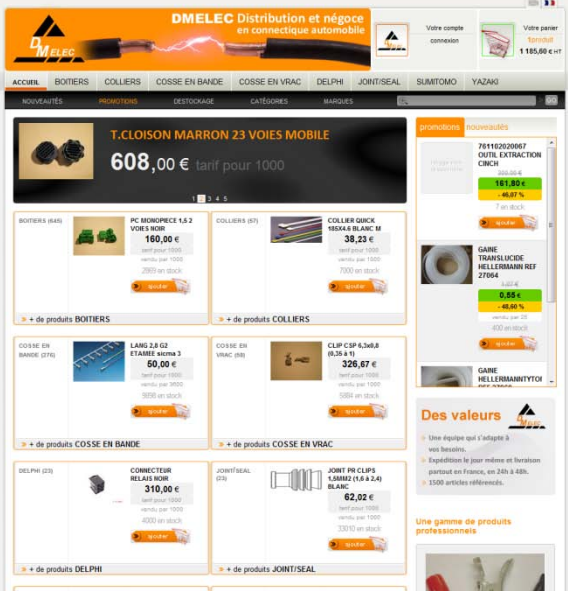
DMELEC Distribution et négoce
en connectique automobile

DMELEC

Votre compte
connexion

Votre panier
1 185,60 € HT

ACCUEIL BOITIERS COLLIERS COSSE EN BANDE COSSE EN VRAC DELPHI JOINT/SEAL SUMITOMO YAZAKI

NOUVEAUTÉS PROMOTIONS DESTOCKAGE CATÉGORIES MARQUES

GO

T.CLOISON MARRON 23 VOIES MOBILE
608,00 € tarif pour 1000

1 2 3 4 5

BOITIERS (645)
PC MONOPIECE 1,5 2 VOIES NOIR
160,00 €
tarif pour 1000
vendu par 1000
2869 en stock
ajouter
» + de produits BOITIERS

COLLIERS (67)
COLLIER QUICK 185X4.6 BLANC M
38,23 €
tarif pour 1000
vendu par 1000
7000 en stock
ajouter
» + de produits COLLIERS

COSSE EN BANDE (276)
LANG 2,8 G2 ETAMEE sicma 3
50,00 €
tarif pour 1000
vendu par 9500
9898 en stock
ajouter
» + de produits COSSE EN BANDE

COSSE EN VRAC (50)
CLIP CSP 6,3x0,8 (0,35 à 1)
326,67 €
tarif pour 1000
vendu par 1000
5884 en stock
ajouter
» + de produits COSSE EN VRAC

DELPHI (23)
CONNECTEUR RELAIS NOIR
310,00 €
tarif pour 1000
vendu par 1000
4000 en stock
ajouter
» + de produits DELPHI

JOINT/SEAL (23)
JOINT PR CLIPS 1,5MM2 (1,6 à 2,4) BLANC
62,02 €
tarif pour 1000
vendu par 1000
33010 en stock
ajouter
» + de produits JOINT/SEAL

promotions nouveautés

781102020067 OUTIL EXTRACTION CINCH
300,00 €
161,80 €
- 46,07 %
7 en stock
ajouter

GAINE TRANSLUCIDE HELLERMANN REF 27064
1,02 €
0,55 €
- 46,08 %
vendu par 25
400 en stock
ajouter

GAINE HELLERMANNTYTON

Des valeurs
» Une équipe qui s'adapte à vos besoins.
» Expédition le jour même et livraison partout en France, en 24h à 48h.
» 1500 articles référencés.

Une gamme de produits professionnels